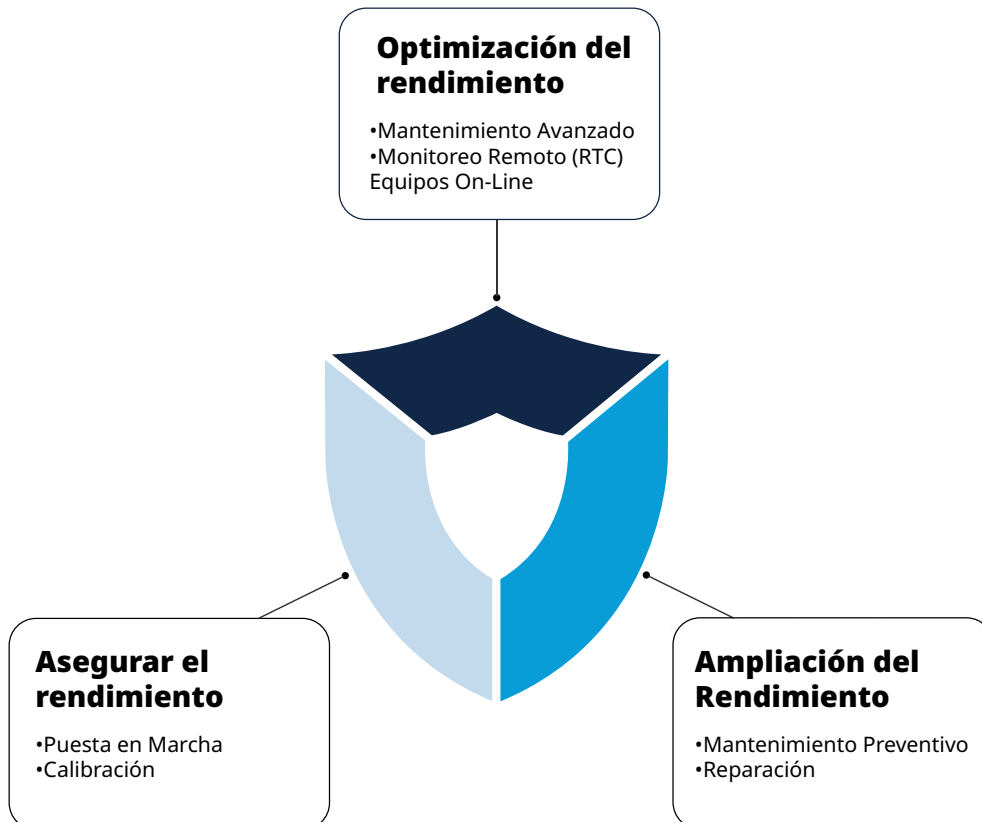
Optimización del rendimiento

•Mantenimiento Avanzado
•Monitoreo Remoto (RTC) Equipos On-Line

Asegurar el rendimiento

•Puesta en Marcha
•Calibración

Ampliación del Rendimiento

•Mantenimiento Preventivo
•Reparación